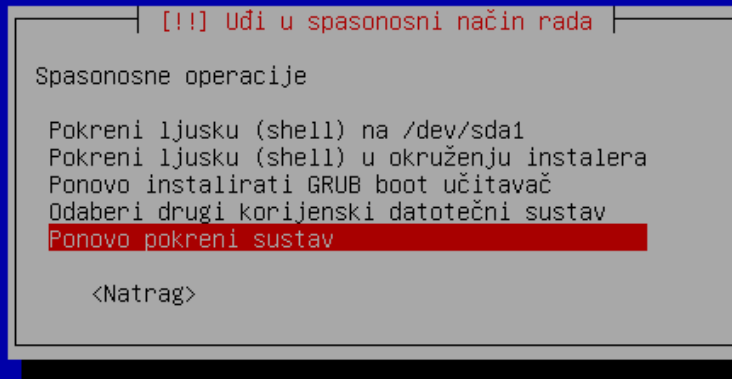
[!!] Uđi u spasonosni način rada

Spasonosne operacije

Pokreni ljusku (shell) na /dev/sda1
Pokreni ljusku (shell) u okruženju instalera
Ponovo instalirati GRUB boot učitavač
Odaberi drugi korijenski datotečni sustav
Ponovo pokreni sustav

<Natrag>